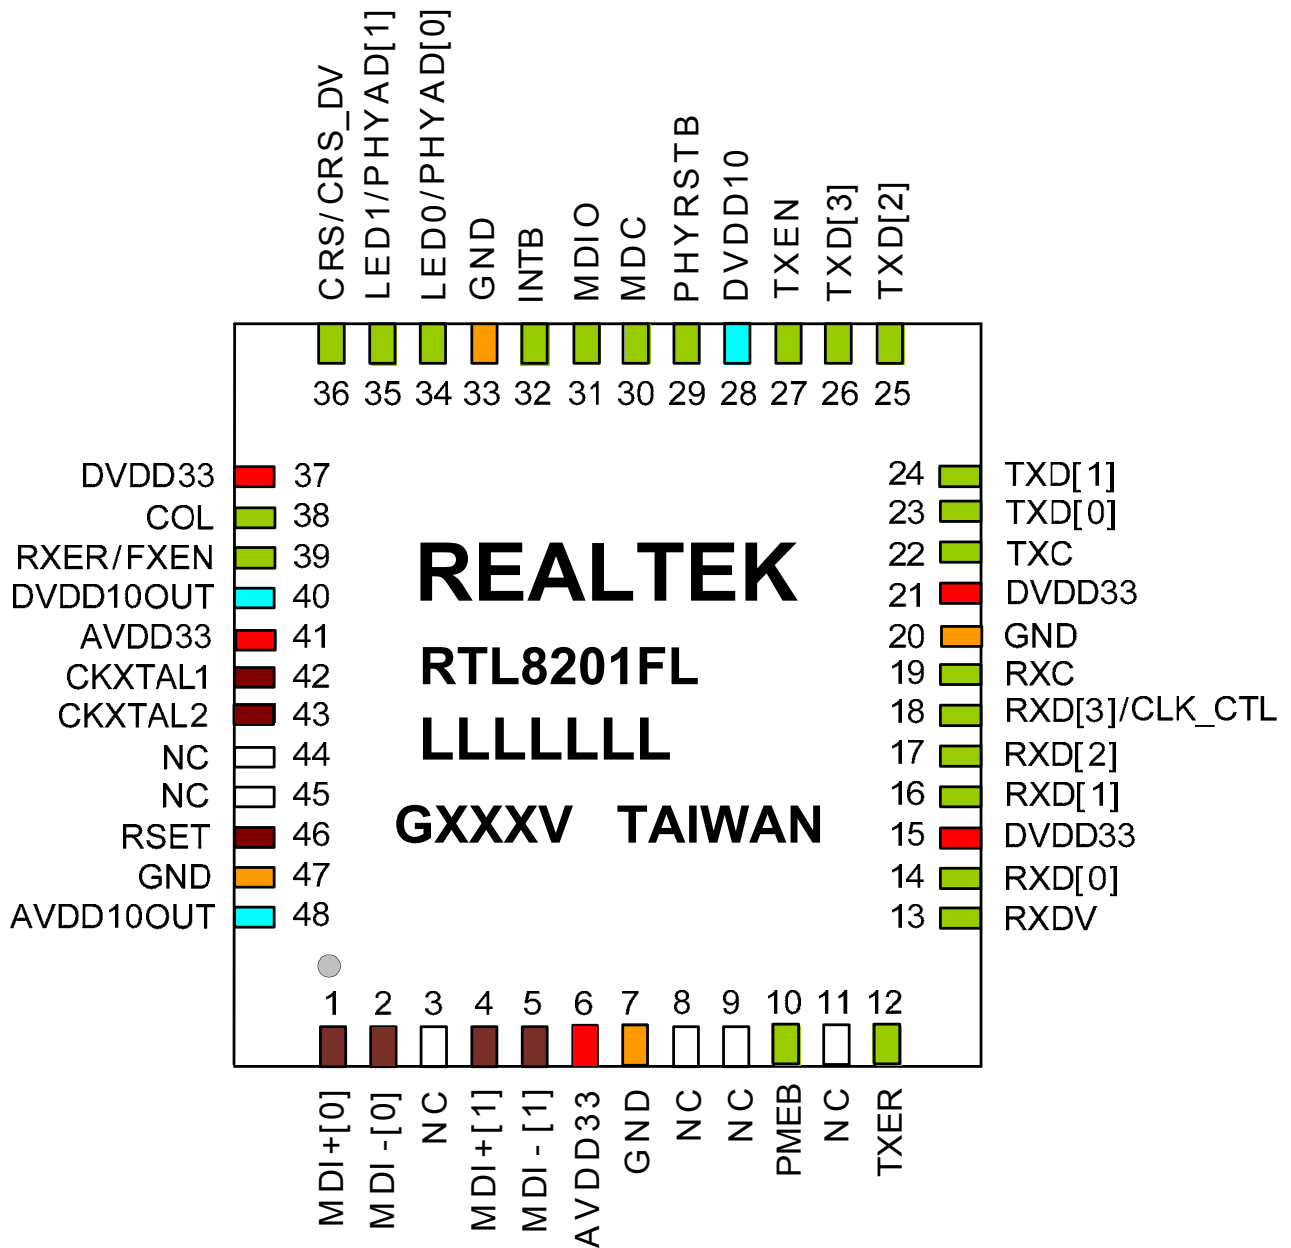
CRS/CRS_DV
LED1/PHYAD[1]
LED0/PHYAD[0]
GND
INTB
MDIO
MDC
PHYRSTB
DVDD10
TXEN
TXD[3]
TXD[2]

36 35 34 33 32 31 30 29 28 27 26 25

DVDD33 37
COL 38
RXER/FXEN 39
DVDD10OUT 40
AVDD33 41
CKXTAL1 42
CKXTAL2 43
NC 44
NC 45
RSET 46
GND 47
AVDD10OUT 48

REALTEK
RTL8201FL
LLLLLLL
GXXXV TAIWAN

24 TXD[1]
23 TXD[0]
22 TXC
21 DVDD33
20 GND
19 RXC
18 RXD[3]/CLK_CTL
17 RXD[2]
16 RXD[1]
15 DVDD33
14 RXD[0]
13 RXDV

1 2 3 4 5 6 7 8 9 10 11 12

MDI+[0]
MDI-[0]
NC
MDI+[1]
MDI-[1]
AVDD33
GND
NC
NC
PMEB
NC
TXER